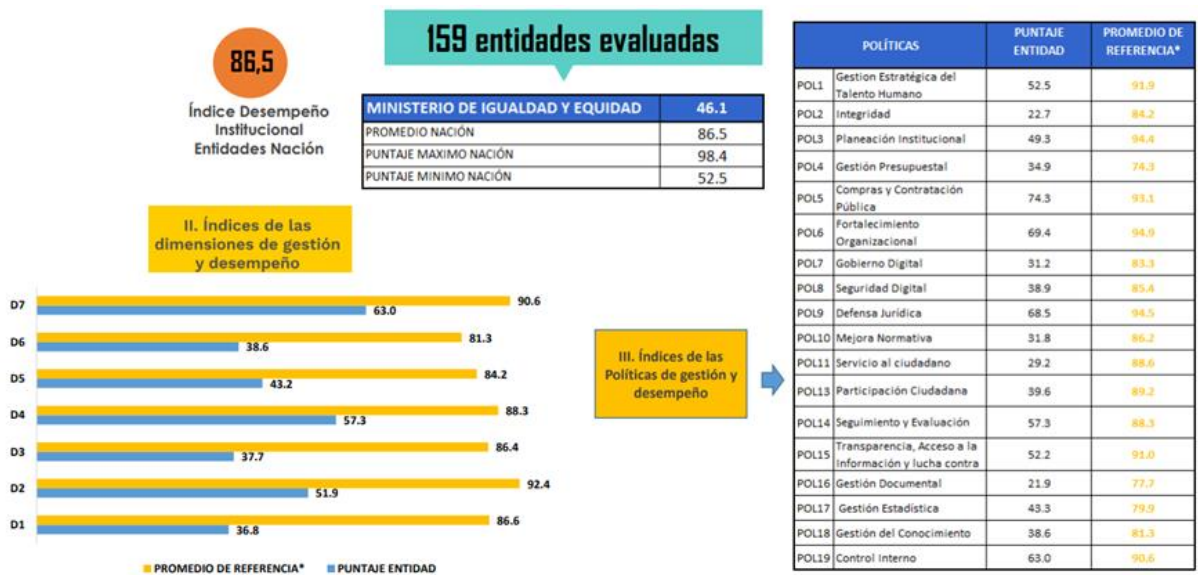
86,5

Índice Desempeño Institucional Entidades Nación

159 entidades evaluadas

| MINISTERIO DE IGUALDAD Y EQUIDAD | 46.1 |
|---|---|
| PROMEDIO NACIÓN | 86.5 |
| PUNTAJE MAXIMO NACIÓN | 98.4 |
| PUNTAJE MINIMO NACIÓN | 52.5 |

II. Índices de las dimensiones de gestión y desempeño

D7 90.6 63.0
D6 81.3 38.6
D5 84.2 43.2
D4 88.3 57.3
D3 86.4 37.7
D2 92.4 51.9
D1 86.6 36.8

PROMEDIO DE REFERENCIA* PUNTAJE ENTIDAD

III. Índices de las Políticas de gestión y desempeño

| POLÍTICAS | | PUNTAJE ENTIDAD | PROMEDIO DE REFERENCIA* |
|---|---|---|---|
| POL1 | Gestion Estratégica del Talento Humano | 52.5 | 91.9 |
| POL2 | Integridad | 22.7 | 84.2 |
| POL3 | Planeación Institucional | 49.3 | 94.4 |
| POL4 | Gestión Presupuestal | 34.9 | 74.3 |
| POL5 | Compras y Contratación Pública | 74.3 | 93.1 |
| POL6 | Fortalecimiento Organizacional | 69.4 | 94.9 |
| POL7 | Gobierno Digital | 31.2 | 83.3 |
| POL8 | Seguridad Digital | 38.9 | 85.4 |
| POL9 | Defensa Jurídica | 68.5 | 94.5 |
| POL10 | Mejora Normativa | 31.8 | 86.2 |
| POL11 | Servicio al ciudadano | 29.2 | 88.6 |
| POL13 | Participación Ciudadana | 39.6 | 89.2 |
| POL14 | Seguimiento y Evaluación | 57.3 | 88.3 |
| POL15 | Transparencia, Acceso a la Información y lucha contra | 52.2 | 91.0 |
| POL16 | Gestión Documental | 21.9 | 77.7 |
| POL17 | Gestión Estadística | 43.3 | 79.9 |
| POL18 | Gestión del Conocimiento | 38.6 | 81.3 |
| POL19 | Control Interno | 63.0 | 90.6 |